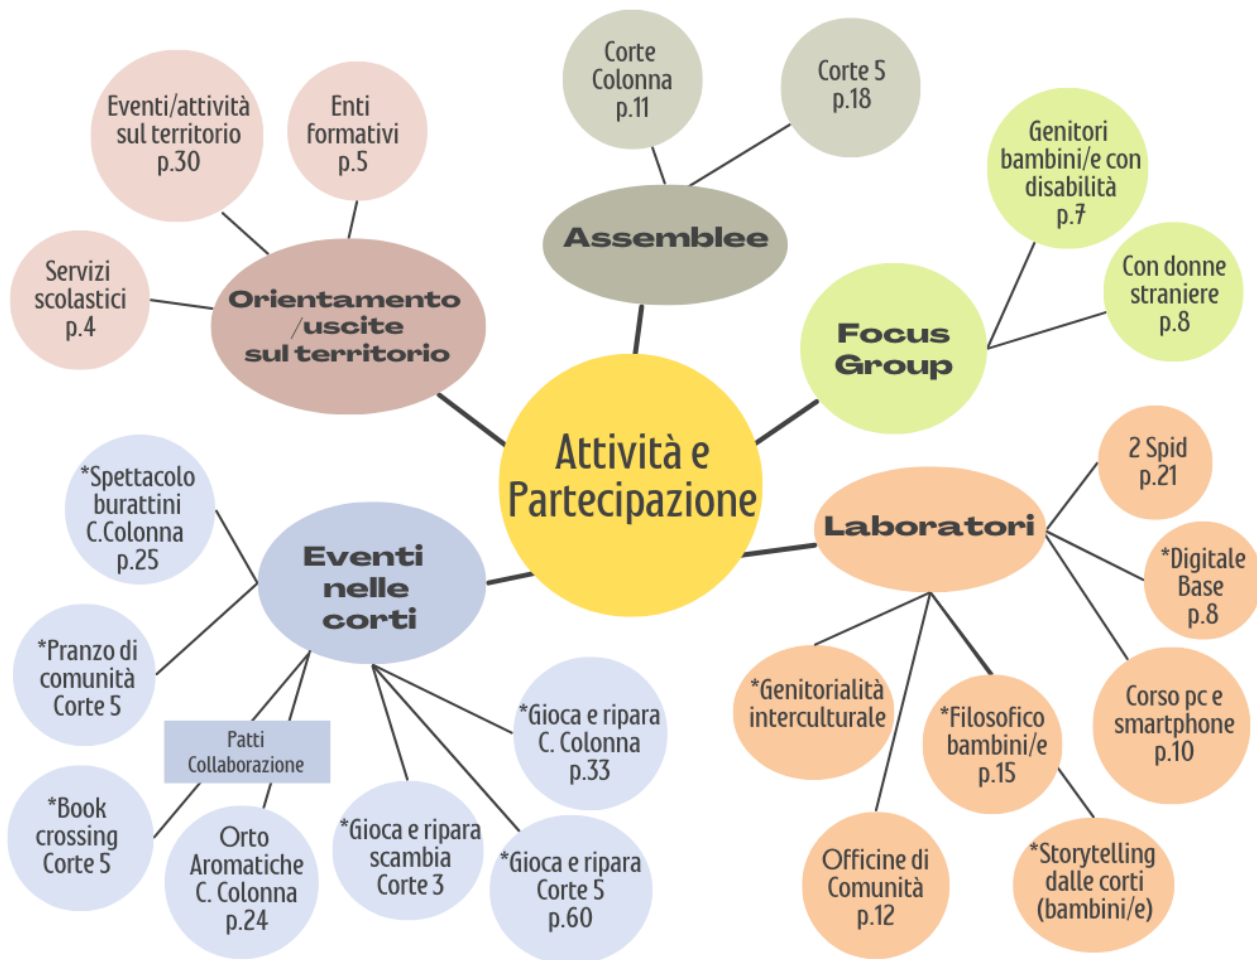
Attività e Partecipazione

Assemblee

Corte Colonna p.11

Corte 5 p.18

Orientamento /uscite sul territorio

Eventi/attività sul territorio p.30

Enti formativi p.5

Servizi scolastici p.4

Focus Group

Genitori bambini/e con disabilità p.7

Con donne straniere p.8

Laboratori

2 Spid p.21

*Digitale Base p.8

Corso pc e smartphone p.10

*Genitorialità interculturale

*Filosofico bambini/e p.15

Officine di Comunità p.12

*Storytelling dalle corti (bambini/e)

Eventi nelle corti

*Spettacolo burattini C.Colonna p.25

*Pranzo di comunità Corte 5

Patti Collaborazione

*Book crossing Corte 5

Orto Aromatiche C. Colonna p.24

*Gioca e ripara scambia Corte 3

*Gioca e ripara Corte 5 p.60

*Gioca e ripara C. Colonna p.33